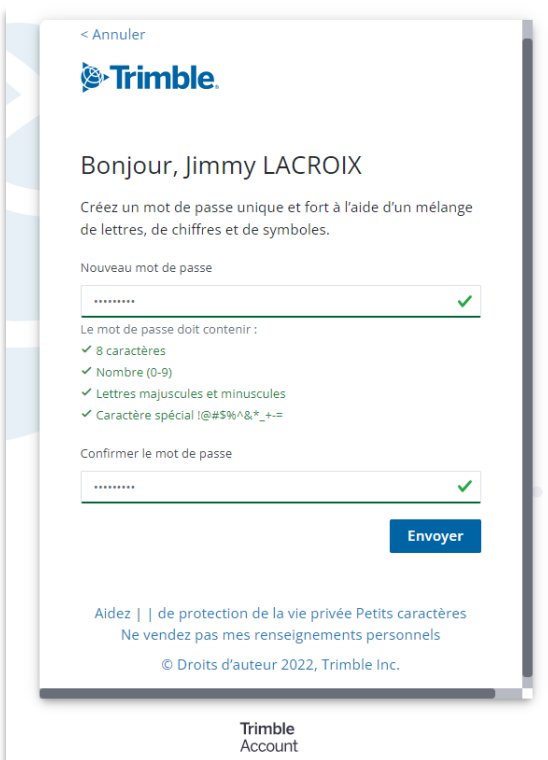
< Annuler

Trimble.

Bonjour, Jimmy LACROIX

Créez un mot de passe unique et fort à l'aide d'un mélange de lettres, de chiffres et de symboles.

Nouveau mot de passe

••••••••••

Le mot de passe doit contenir :
✓ 8 caractères
✓ Nombre (0-9)
✓ Lettres majuscules et minuscules
✓ Caractère spécial !@#$%^&*_+-=

Confirmer le mot de passe

••••••••••

Envoyer

Aidez | | de protection de la vie privée Petits caractères
Ne vendez pas mes renseignements personnels

© Droits d'auteur 2022, Trimble Inc.

Trimble
Account